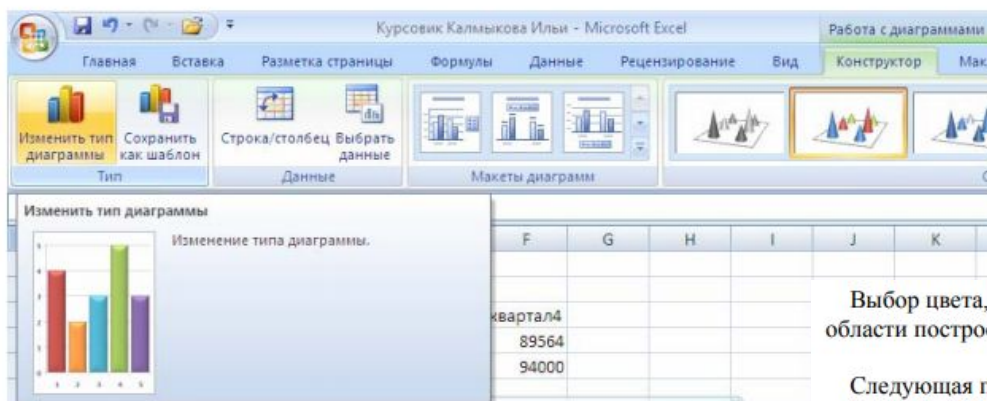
Курсовик Калмыкова Ильи - Microsoft Excel

Работа с диаграммами

Главная Вставка Разметка страницы Формулы Данные Рецензирование Вид Конструктор Мак

Изменить тип диаграммы Сохранить как шаблон

Тип

Строка/столбец Выбрать данные

Данные

Макеты диаграмм

Изменить тип диаграммы

Изменение типа диаграммы.

F G H I J K

квартал4

89564

94000

Выбор цвета,

области постро

Следующая